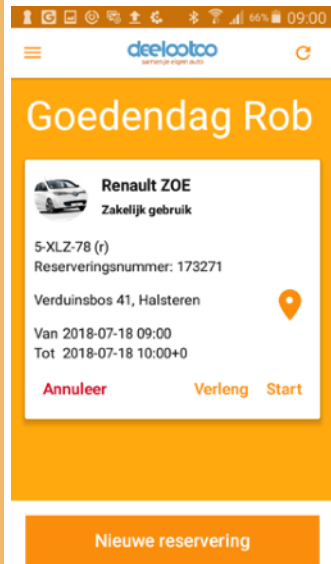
66% 09:00

deelautoo
samen je eigen auto

Goedendag Rob

Renault ZOE
Zakelijk gebruik

5-XLZ-78 (r)
Reserveringsnummer: 173271

Verduinsbos 41, Halsteren

Van 2018-07-18 09:00
Tot 2018-07-18 10:00+0

Annuleer Verleng Start

Nieuwe reservering